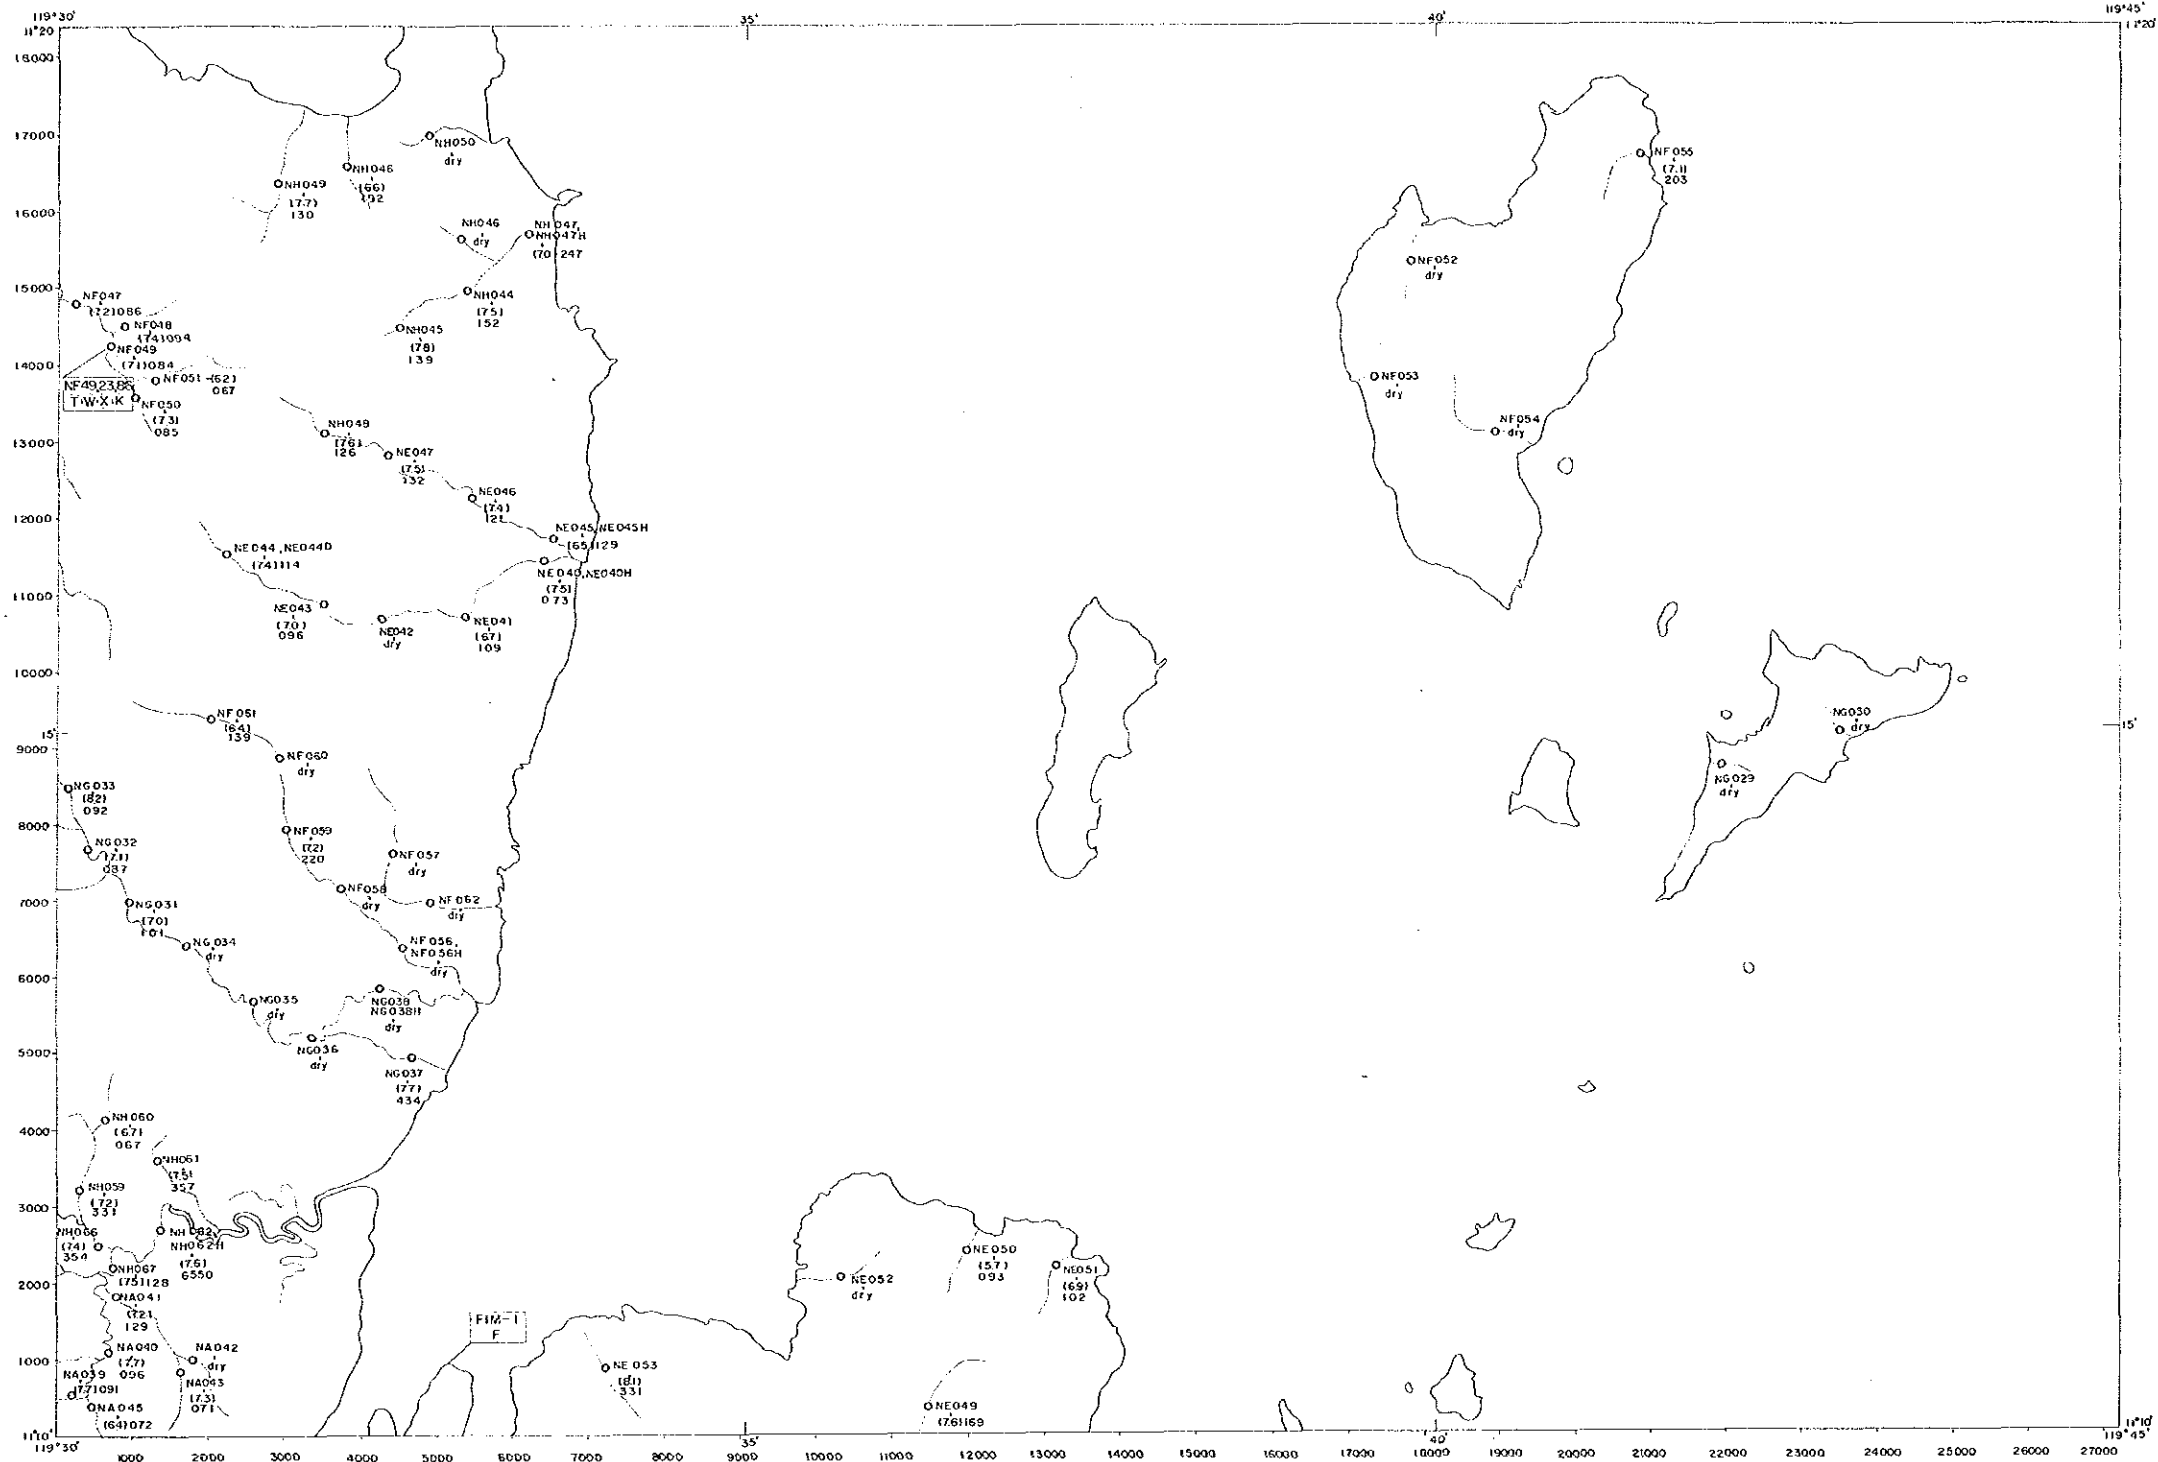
119°30'
11°20'
35'
40'
119°45'
11°20'

18000
17000
16000
15000
14000
13000
12000
11000
10000
15'
9000
8000
7000
6000
5000
4000
3000
2000
1000
11°10'
119°30'

NH050
dry
NH046
(66)
102
NH049
(7.7)
130
NH046
dry
NH047,
NH047H
(70) 247
NH044
(75)
152
NH045
(78)
139
NF047
(72)086
NF048
(74)094
NF049
(71)084
NF051 (62)
067
NF49238E
TWXK
NF050
(73)
085
NH048
(76)
126
NE047
(75)
132
NE046
(74)
121
NE045,NE045H
(65)129
NE044,NE044D
(74)114
NE040,NE040H
(75)
073
NE043
(70)
096
NE042
dry
NE041
(67)
109
NF061
(64)
139
NF060
dry
NG033
(82)
092
NF059
(72)
220
NG032
(71)
087
NF057
dry
NF058
dry
NF062
dry
NG031
(70)
101
NG034
dry
NF056,
NF056H
dry
NG035
dry
NG038
NG038H
dry
NG036
dry
NG037
(77)
434
NH060
(67)
067
NH061
(75)
357
NH059
(72)
331
NH066
(74)
354
NH062,
NH062H
(76)
6550
NH067
(75)128
NA041
(72)
129
NA040
(77)
096
NA042
dry
NA039
(77)091
NA043
(73)
071
NA045
(64)072
FIM-1
F
NE053
(81)
331
NE052
dry
NE050
(57)
093
NE051
(69)
102
NE049
(76)169
NF055
(7.1)
203
NF052
dry
NF053
dry
NF054
dry
NG030
dry
NG029
dry
15'

1000
2000
3000
4000
5000
6000
7000
8000
9000
35'
10000
11000
12000
13000
14000
15000
16000
17000
18000
40'
19000
20000
21000
22000
23000
24000
25000
26000
27000
11°10'
119°45'